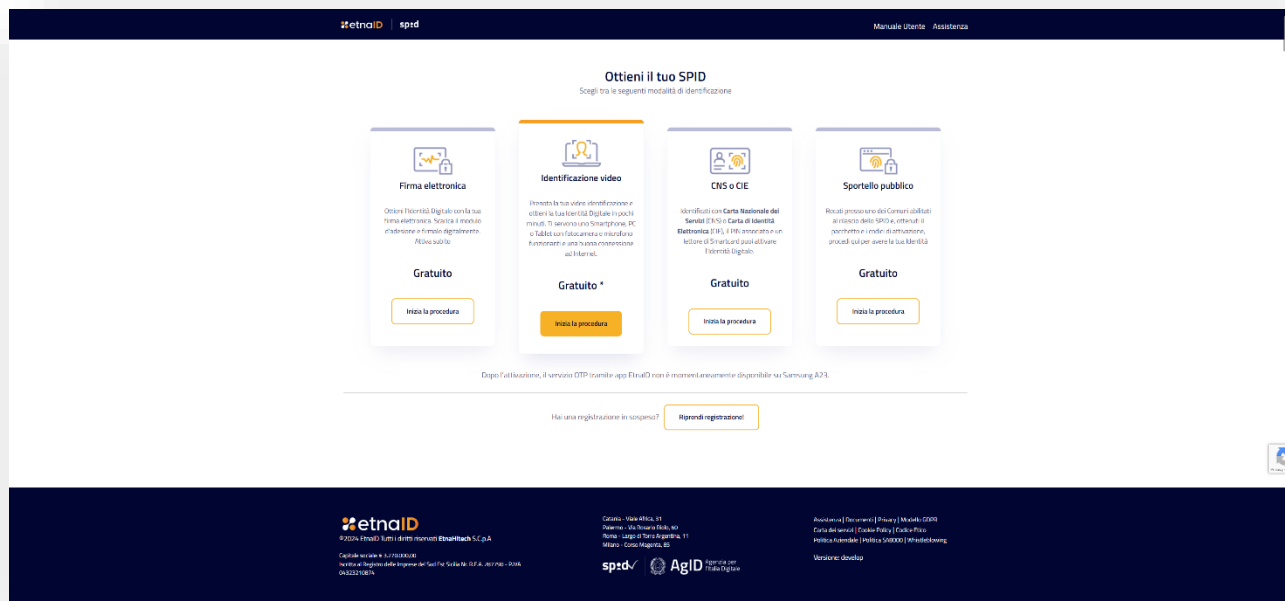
etnaID | spid

Manuale Utente Assistenza

Ottieni il tuo SPID

Scegli tra le seguenti modalità di identificazione

Firma elettronica

Ottieni l'Identità Digitale con la tua firma elettronica. Scarica il modulo d'adesione e firmalo digitalmente. Attiva subito

Gratuito

Inizia la procedura

Identificazione video

Prenota la tua video identificazione e ottieni la tua Identità Digitale in pochi minuti. Ti servono uno Smartphone, PC o Tablet con fotocamera e microfono funzionanti e una buona connessione ad Internet.

Gratuito *

Inizia la procedura

CNS o CIE

Identificati con Carta Nazionale dei Servizi (CNS) o Carta di Identità Elettronica (CIE), il PIN associato e un lettore di Smartcard puoi attivare l'Identità Digitale.

Gratuito

Inizia la procedura

Sportello pubblico

Recati presso uno dei Comuni abilitati al rilascio dello SPID e, ottenuti il pacchetto e i codici di attivazione, procedi qui per avere la tua Identità

Gratuito

Inizia la procedura

Dopo l'attivazione, il servizio OTP tramite app EtnaID non è momentaneamente disponibile su Samsung A23.

Hai una registrazione in sospeso? Riprendi registrazione!

etnaID
©2024 EtnaID Tutti i diritti riservati EtnaHitech S.C.p.A

Capitale sociale € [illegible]
Iscritta al Registro delle Imprese del Sud Est Sicilia Nr. R.E.A. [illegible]
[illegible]

Catania - Viale Africa, 31
Palermo - Via Rosario Riolo, 60
Roma - Largo di Torre Argentina, 11
Milano - Corso Magenta, 85

spid AgID Agenzia per l'Italia Digitale

Assistenza | Documenti | Privacy | Modello GDPR
Carta dei servizi | Cookie Policy | Codice Etico
Politica Aziendale | Politica SA8000 | Whistleblowing

Versione: develop